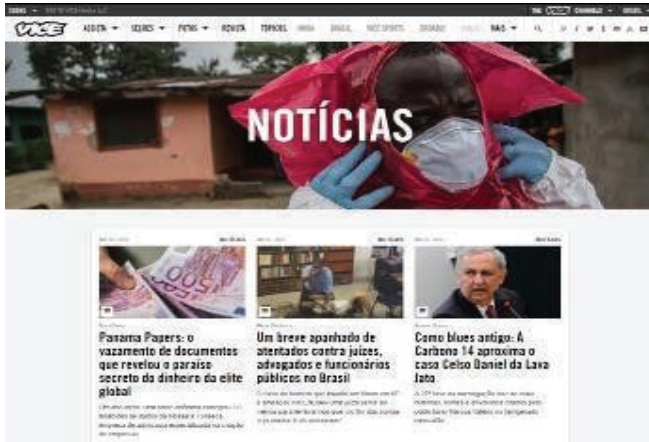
VICE ASSISTA ▾ SÉRIES ▾ FOTOS ▾ REVISTA TÓPICOS MAIS ▾

NOTÍCIAS

Panama Papers: o vazamento de documentos que revelou o paraíso secreto do dinheiro da elite global

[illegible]

Um breve apanhado de atentados contra juízes, advogados e funcionários públicos no Brasil

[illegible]

Como blues antigo: A Carbono 14 aproxima o caso Celso Daniel da Lava Jato

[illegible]